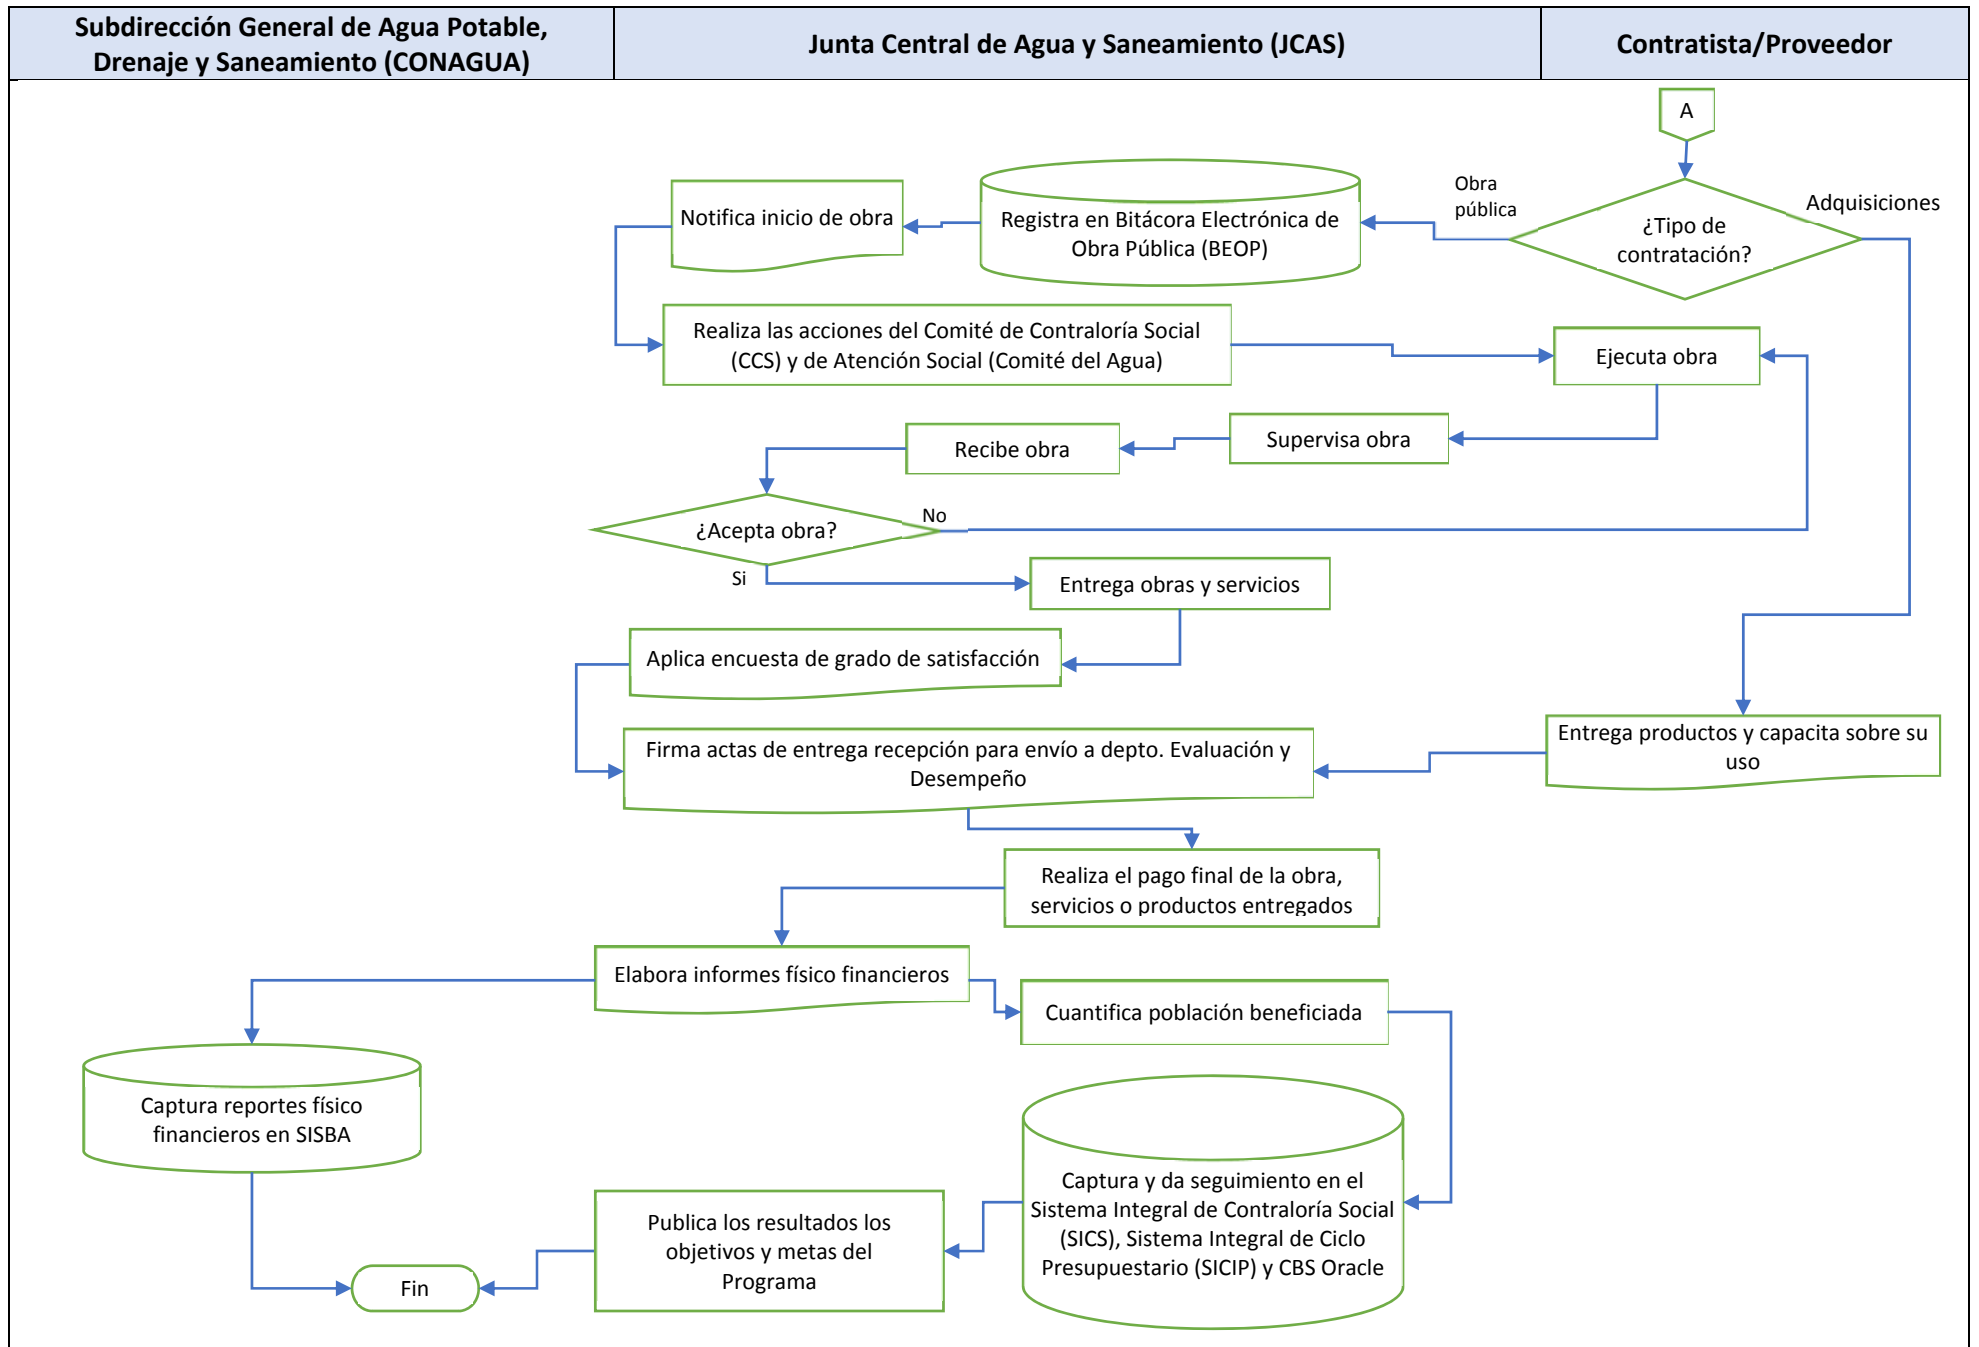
| Subdirección General de Agua Potable, Drenaje y Saneamiento (CONAGUA) | Junta Central de Agua y Saneamiento (JCAS) | Contratista/Proveedor |
|---|---|---|

A

¿Tipo de contratación?

Obra pública

Adquisiciones

Registra en Bitácora Electrónica de Obra Pública (BEOP)

Notifica inicio de obra

Realiza las acciones del Comité de Contraloría Social (CCS) y de Atención Social (Comité del Agua)

Ejecuta obra

Supervisa obra

Recibe obra

¿Acepta obra?

No

Si

Entrega obras y servicios

Aplica encuesta de grado de satisfacción

Entrega productos y capacita sobre su uso

Firma actas de entrega recepción para envío a depto. Evaluación y Desempeño

Realiza el pago final de la obra, servicios o productos entregados

Elabora informes físico financieros

Cuantifica población beneficiada

Captura reportes físico financieros en SISBA

Captura y da seguimiento en el Sistema Integral de Contraloría Social (SICS), Sistema Integral de Ciclo Presupuestario (SICIP) y CBS Oracle

Publica los resultados los objetivos y metas del Programa

Fin